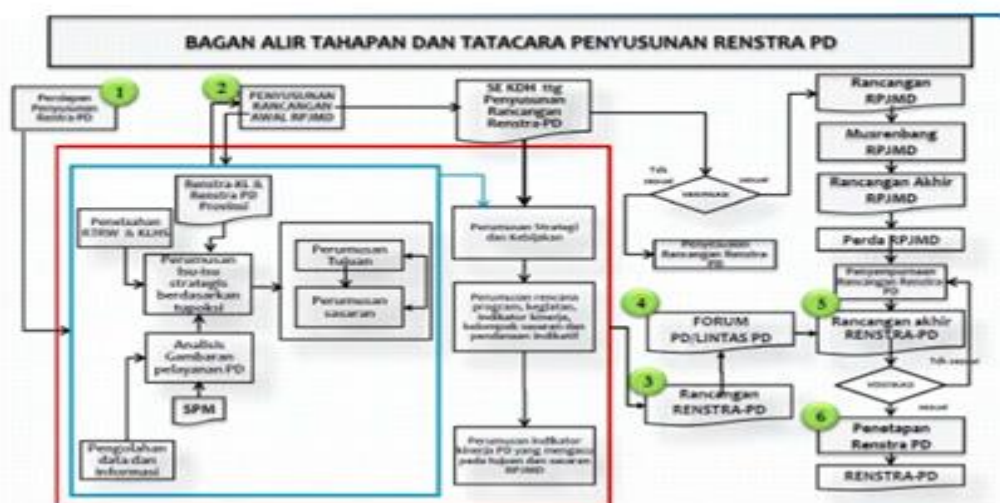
BAGAN ALIR TAHAPAN DAN TATACARA PENYUSUNAN RENSTRA PD

1
Persiapan Penyusunan Renstra PD

2
PENYUSUNAN RANCANGAN AWAL RPJMD

SE KDH ttg Penyusunan Rancangan Renstra PD

Rancangan RPJMD

Musrenbang RPJMD

Rancangan Akhir RPJMD

Perda RPJMD

Renstra KL & Renstra PD Provinsi

Penelaahan RTRW & KLHS

Perumusan Isu-isu strategis berdasarkan tupoksi

Perumusan Tujuan

Perumusan sasaran

Analisis Gambaran pelayanan PD

SPM

Pengolahan data dan informasi

Perumusan Strategi dan Kebijakan

Perumusan rencana program, kegiatan, indikator kinerja, kelompok sasaran dan pendanaan indikatif

Perumusan indikator kinerja PD yang mengacu pada tujuan dan sasaran RPJMD

Tdk sesuai
VERIFIKASI
sesuai

Penyesuaian Rancangan Renstra PD

4
FORUM PD/LINTAS PD

3
Rancangan RENSTRA-PD

Penyempurnaan Rancangan Renstra PD

5
Rancangan akhir RENSTRA-PD

Tdk sesuai
VERIFIKASI
sesuai

6
Penetapan Renstra PD

RENSTRA-PD